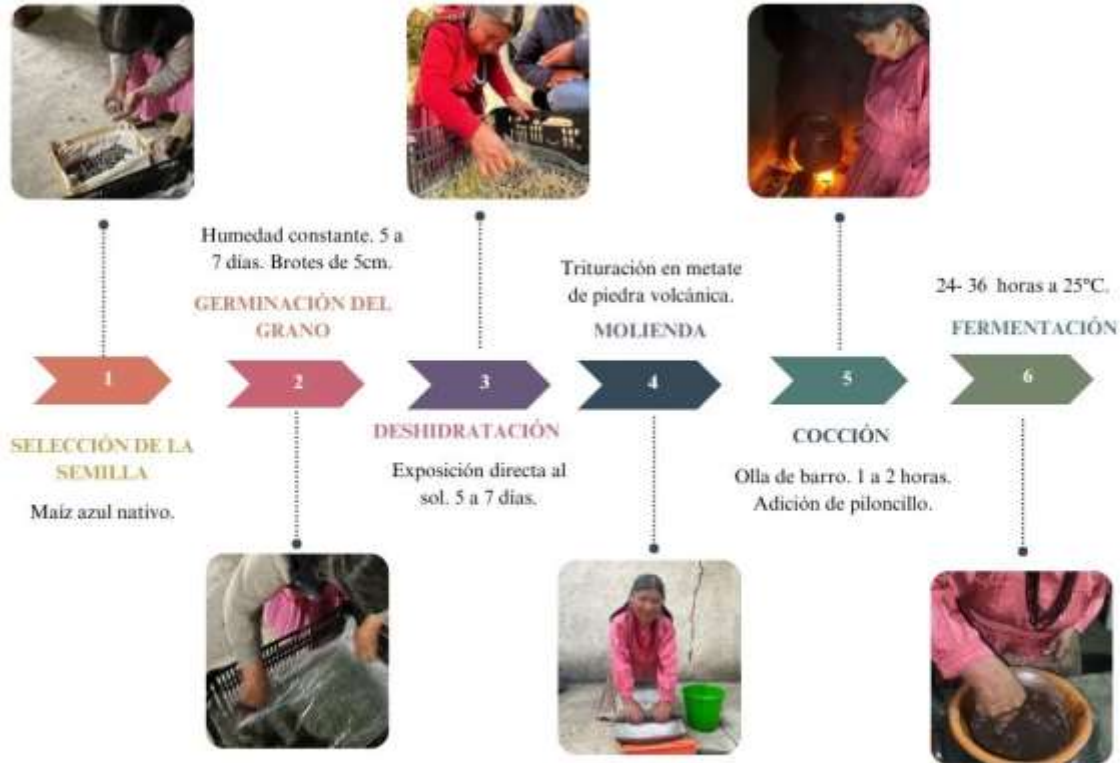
Humedad constante. 5 a 7 días. Brotes de 5cm.

GERMINACIÓN DEL GRANO

Trituración en metate de piedra volcánica.

MOLIENDA

24- 36 horas a 25°C.

FERMENTACIÓN

1

2

3

4

5

6

SELECCIÓN DE LA SEMILLA

Maíz azul nativo.

DESHIDRATACIÓN

Exposición directa al sol. 5 a 7 días.

COCCIÓN

Olla de barro. 1 a 2 horas. Adición de piloncillo.